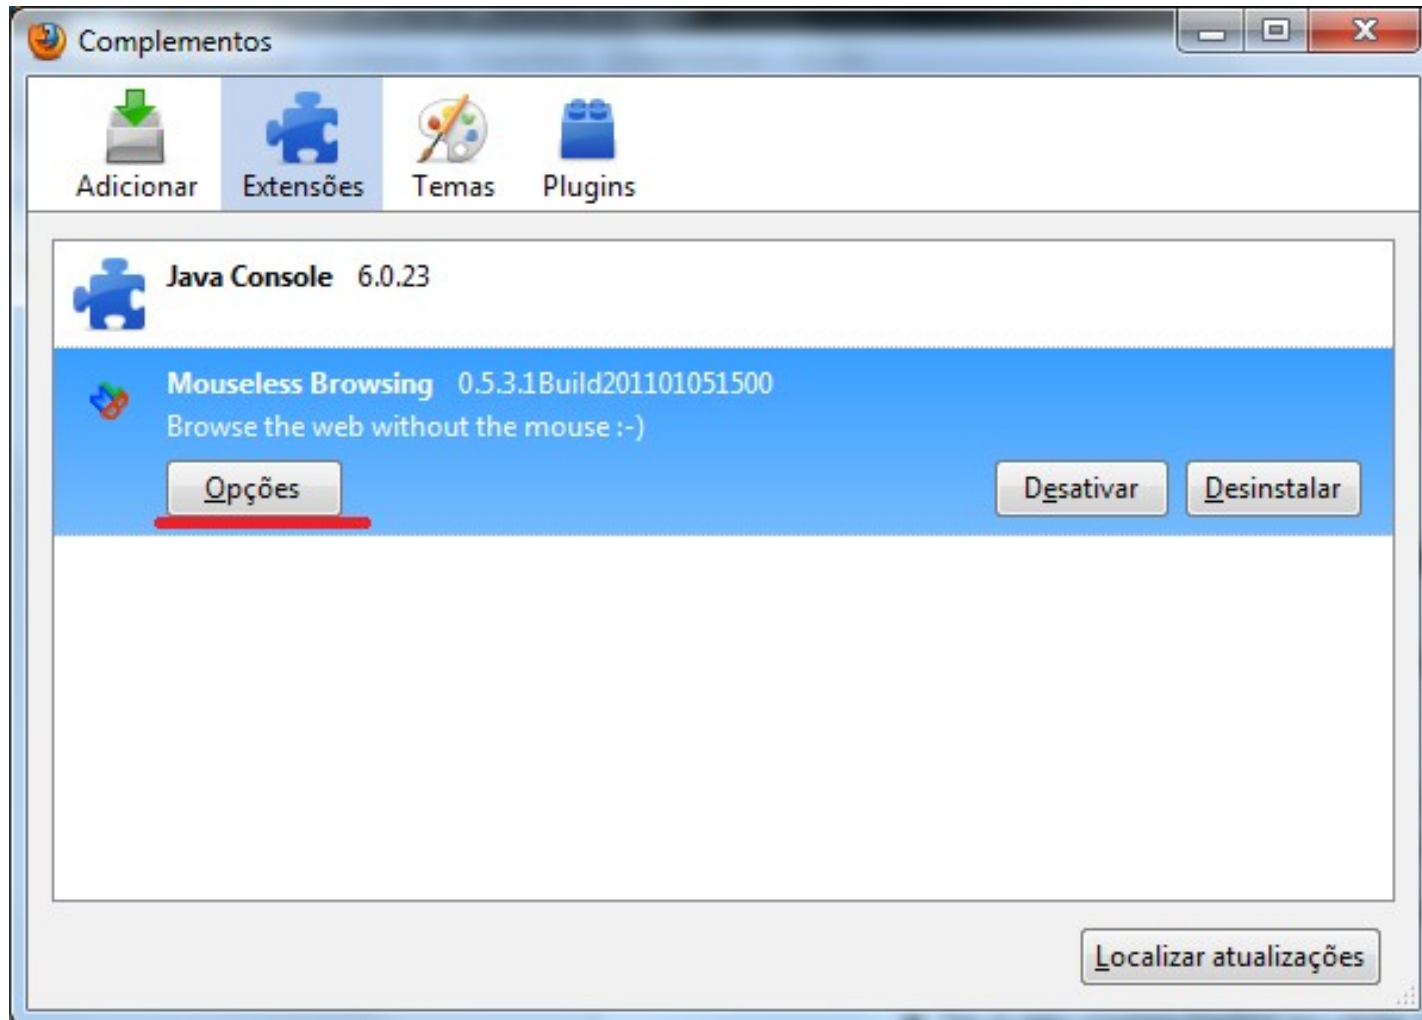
Complementos

Adicionar
Extensões
Temas
Plugins

Java Console 6.0.23

Mouseless Browsing 0.5.3.1Build201101051500
Browse the web without the mouse :-)

Opções
Desativar
Desinstalar

Localizar atualizações